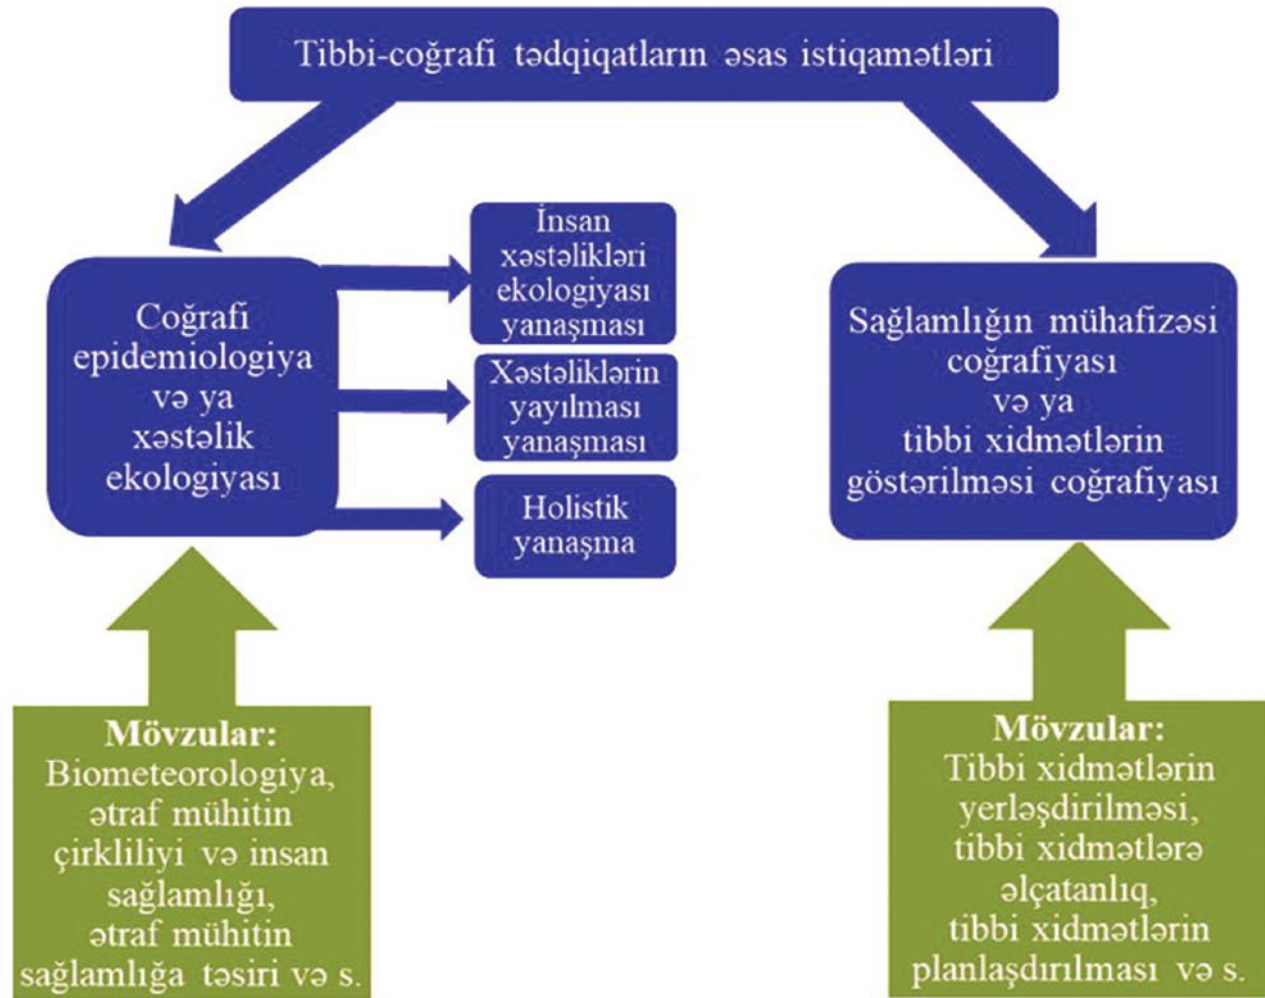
Tibbi-coğrafi tədqiqatların əsas istiqamətləri

Coğrafi epidemiologiya və ya xəstəlik ekologiyası

İnsan xəstəlikləri ekologiyası yanaşması

Xəstəliklərin yayılması yanaşması

Holistik yanaşma

Sağlamlığın mühafizəsi coğrafiyası və ya tibbi xidmətlərin göstərilməsi coğrafiyası

Mövzular:
Biometeorologiya, ətraf mühitin çirkliliyi və insan sağlamlığı, ətraf mühitin sağlamlığa təsiri və s.

Mövzular:
Tibbi xidmətlərin yerləşdirilməsi, tibbi xidmətlərə əlçatanlıq, tibbi xidmətlərin planlaşdırılması və s.